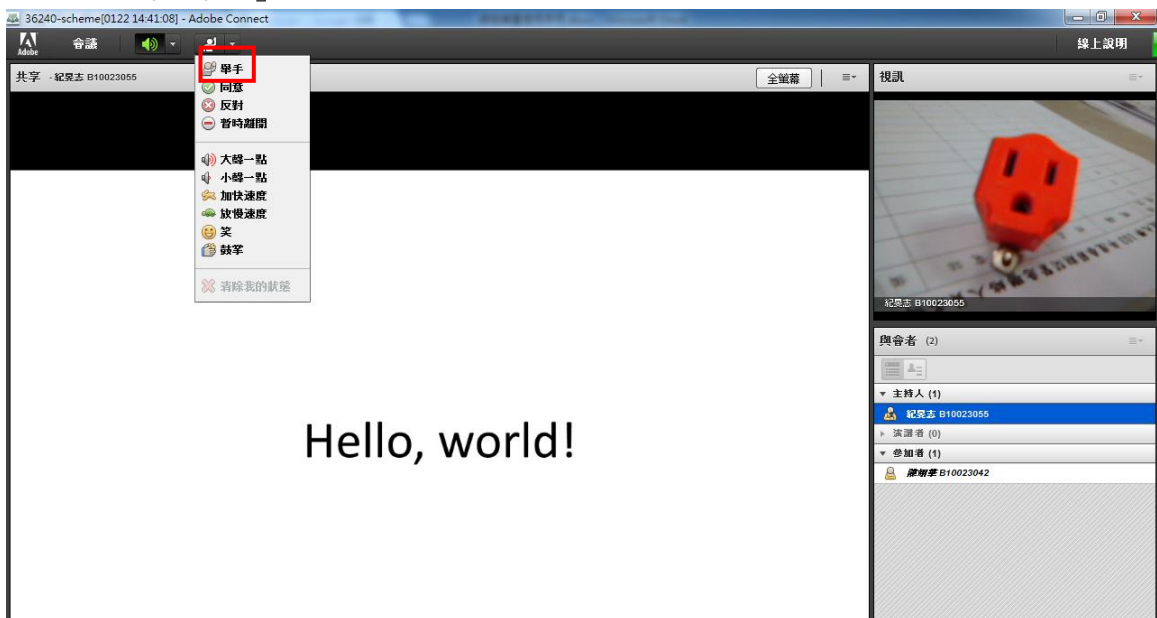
36240-scheme[0122 14:41:08] - Adobe Connect

Adobe 會議

線上說明

共享 - 紀昊志 B10023055

全螢幕

舉手
同意
反對
暫時離開

大聲一點
小聲一點
加快速度
放慢速度
笑
鼓掌

清除我的狀態

Hello, world!

視訊

紀昊志 B10023055

與會者 (2)

主持人 (1)
紀昊志 B10023055
演講者 (0)
參加者 (1)
陳朝享 B10023042